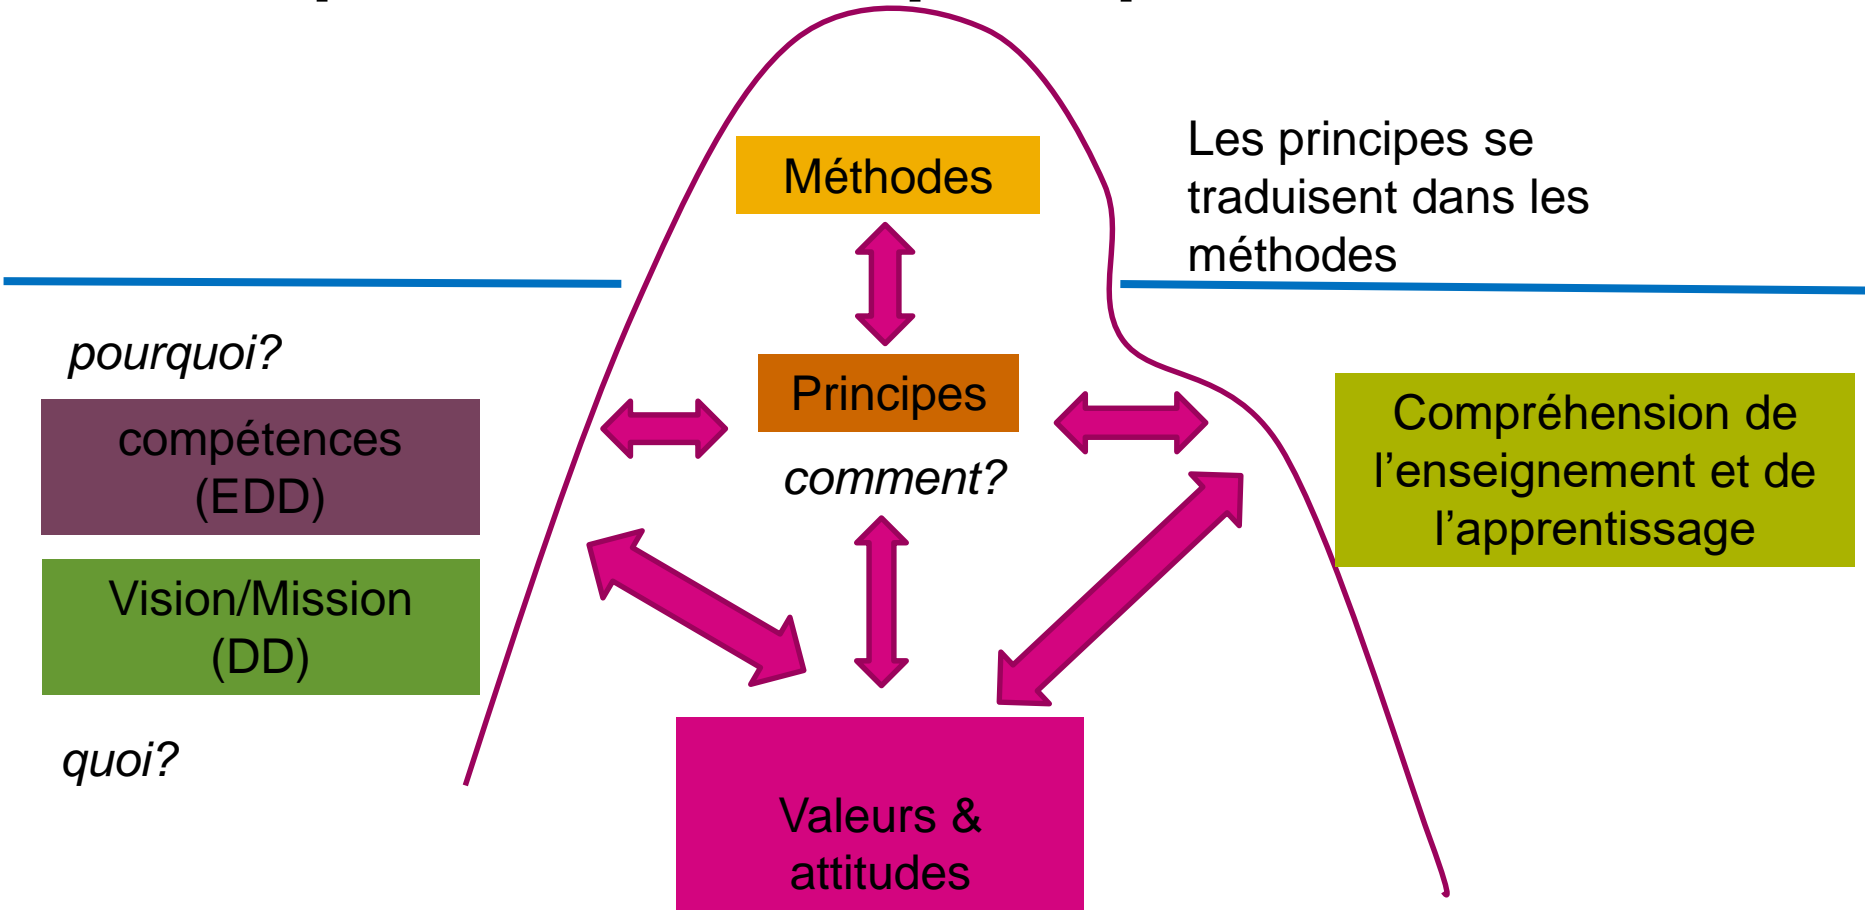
Méthodes

Les principes se traduisent dans les méthodes

pourquoi?

compétences (EDD)

Vision/Mission (DD)

quoi?

Principes

comment?

Compréhension de l’enseignement et de l’apprentissage

Valeurs & attitudes